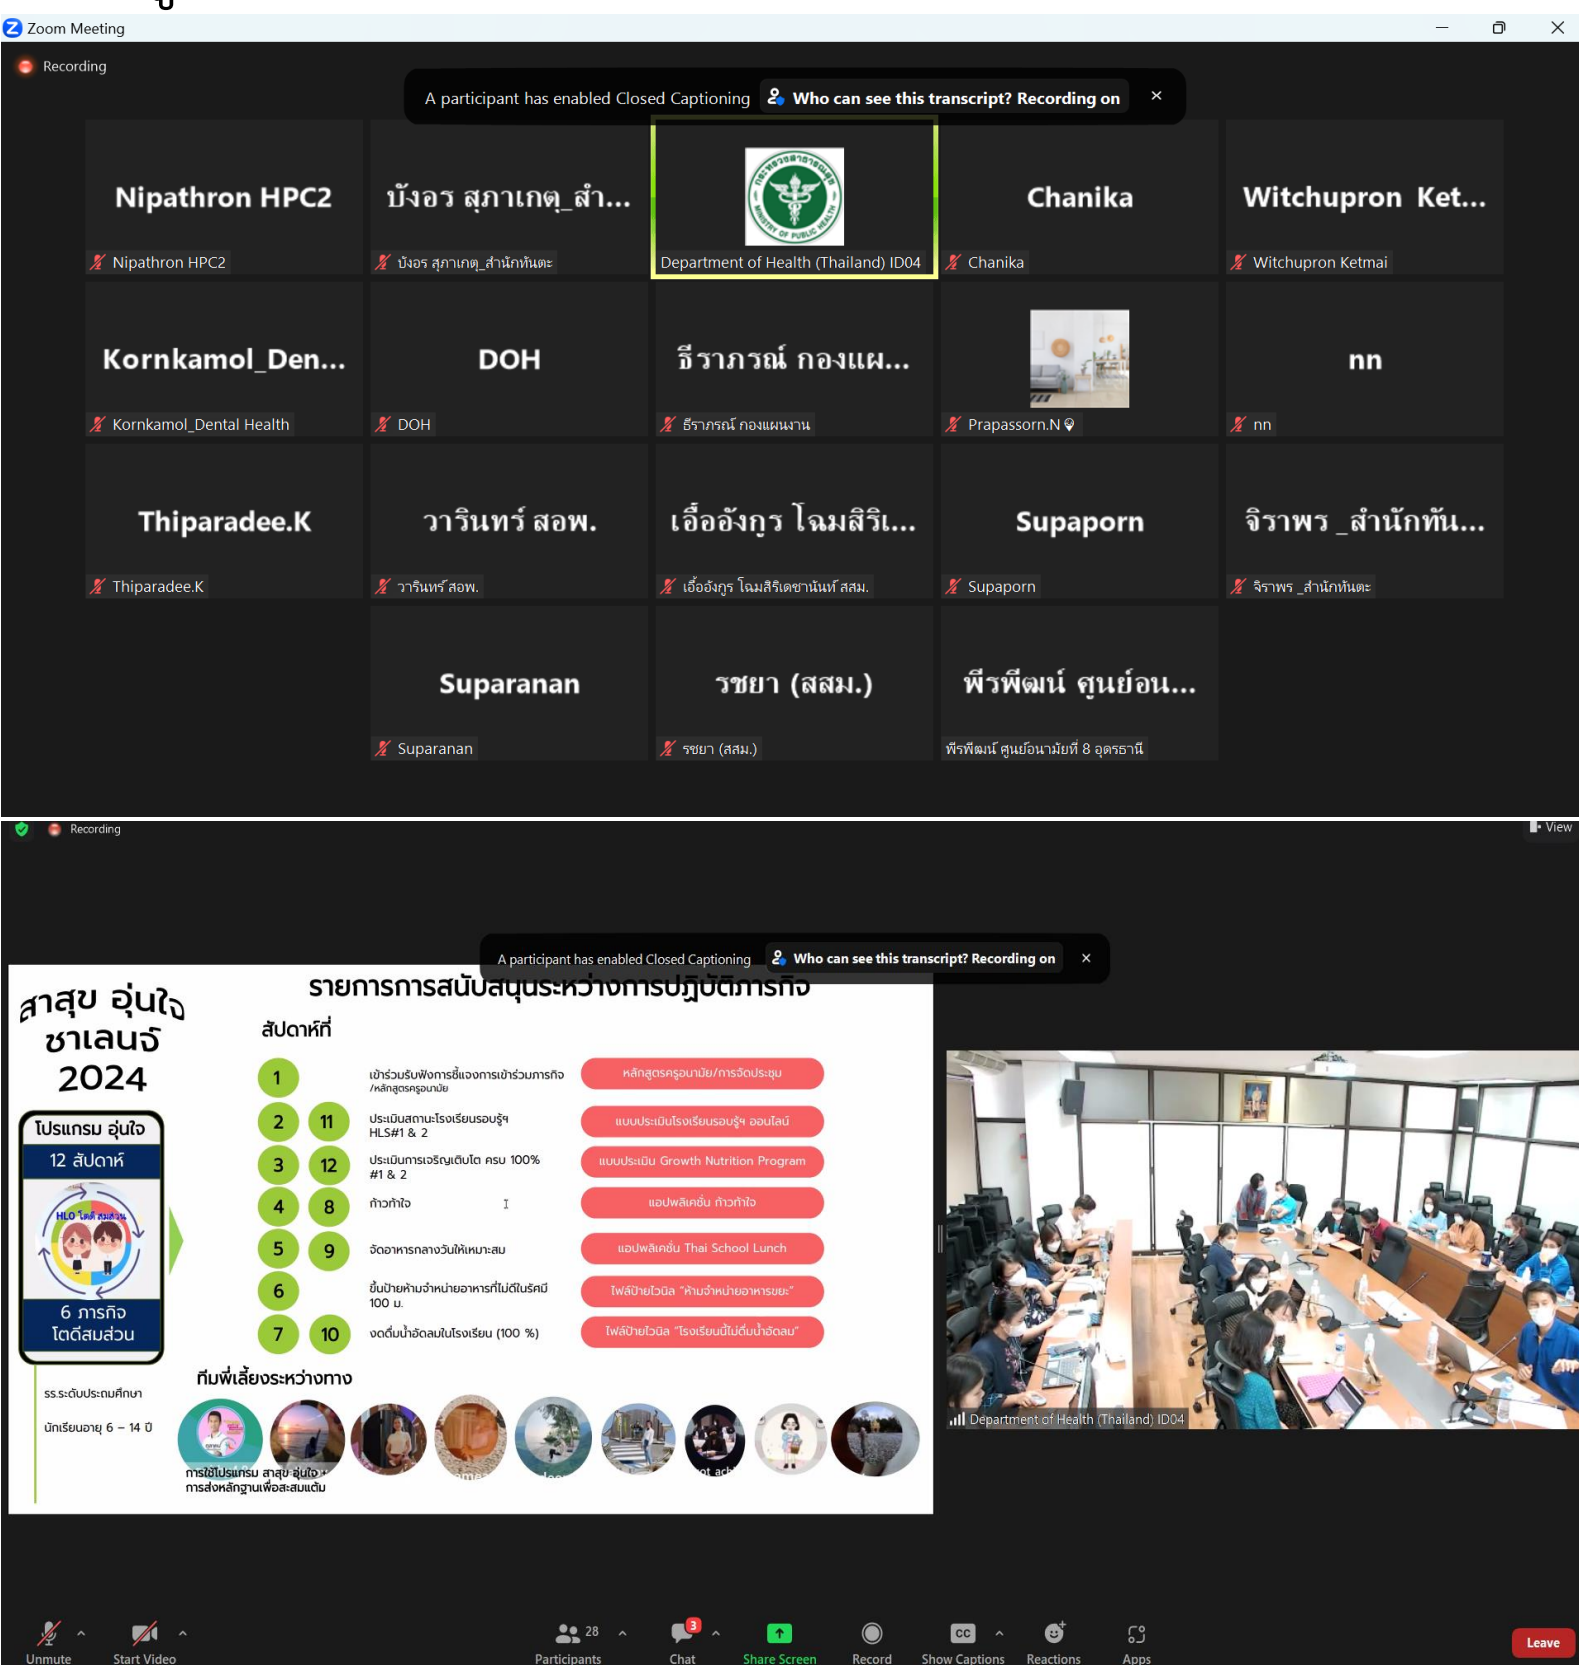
Zoom Meeting

Recording

A participant has enabled Closed Captioning
Who can see this transcript? Recording on

Nipathron HPC2
Nipathron HPC2

บังอร สุภาเกตุ_สำ...
บังอร สุภาเกตุ_สำนักทันตะ

Department of Health (Thailand) ID04

Chanika
Chanika

Witchupron Ket...
Witchupron Ketmai

Kornkamol_Den...
Kornkamol_Dental Health

DOH
DOH

ธีราภรณ์ กองแผ...
ธีราภรณ์ กองแผนงาน

Prapassorn.N

nn
nn

Thiparadee.K
Thiparadee.K

วารินทร์ สอพ.
วารินทร์ สอพ.

เอื้ออังกูร โฉมสิริ...
เอื้ออังกูร โฉมสิริเดชานันท์ สสม.

Supaporn
Supaporn

จิราพร _สำนักทัน...
จิราพร _สำนักทันตะ

Suparanan
Suparanan

รชยา (สสม.)
รชยา (สสม.)

พีรพัฒน์ ศูนย์อน...
พีรพัฒน์ ศูนย์อนามัยที่ 8 อุดรธานี

Recording

View

A participant has enabled Closed Captioning
Who can see this transcript? Recording on

สาสุข อุ่นใจ ชาเลนจ์ 2024

โปรแกรม อุ่นใจ
12 สัปดาห์
HLO
6 ภารกิจ
โตดีสมส่วน

รร.ระดับประถมศึกษา
นักเรียนอายุ 6 – 14 ปี

รายการการสนับสนุนระหว่างการปฏิบัติภารกิจ

สัปดาห์ที่

| | | | |
|---|---|---|---|
| 1 | | เข้าร่วมรับฟังการชี้แจงการเข้าร่วมภารกิจ /หลักสูตรครูอนามัย | หลักสูตรครูอนามัย/การจัดประชุม |
| 2 | 11 | ประเมินสถานะโรงเรียนรอบรู้ฯ HLS#1 & 2 | แบบประเมินโรงเรียนรอบรู้ฯ ออนไลน์ |
| 3 | 12 | ประเมินการเจริญเติบโต ครบ 100% #1 & 2 | แบบประเมิน Growth Nutrition Program |
| 4 | 8 | ก้าวท้าใจ | แอปพลิเคชั่น ก้าวท้าใจ |
| 5 | 9 | จัดอาหารกลางวันให้เหมาะสม | แอปพลิเคชั่น Thai School Lunch |
| 6 | | ขึ้นป้ายห้ามจำหน่ายอาหารที่ไม่ดีในรัศมี 100 ม. | ไฟล์ป้ายไวนิล "ห้ามจำหน่ายอาหารขยะ" |
| 7 | 10 | งดดื่มน้ำอัดลมในโรงเรียน (100 %) | ไฟล์ป้ายไวนิล "โรงเรียนนี้ไม่ดื่มน้ำอัดลม" |

ทีมพี่เลี้ยงระหว่างทาง

การใช้โปรแกรม สาสุข อุ่นใจ + การส่งหลักฐานเพื่อสะสมแต้ม

Department of Health (Thailand) ID04

Unmute
Start Video
28 Participants
3 Chat
Share Screen
Record
Show Captions
Reactions
Apps
Leave